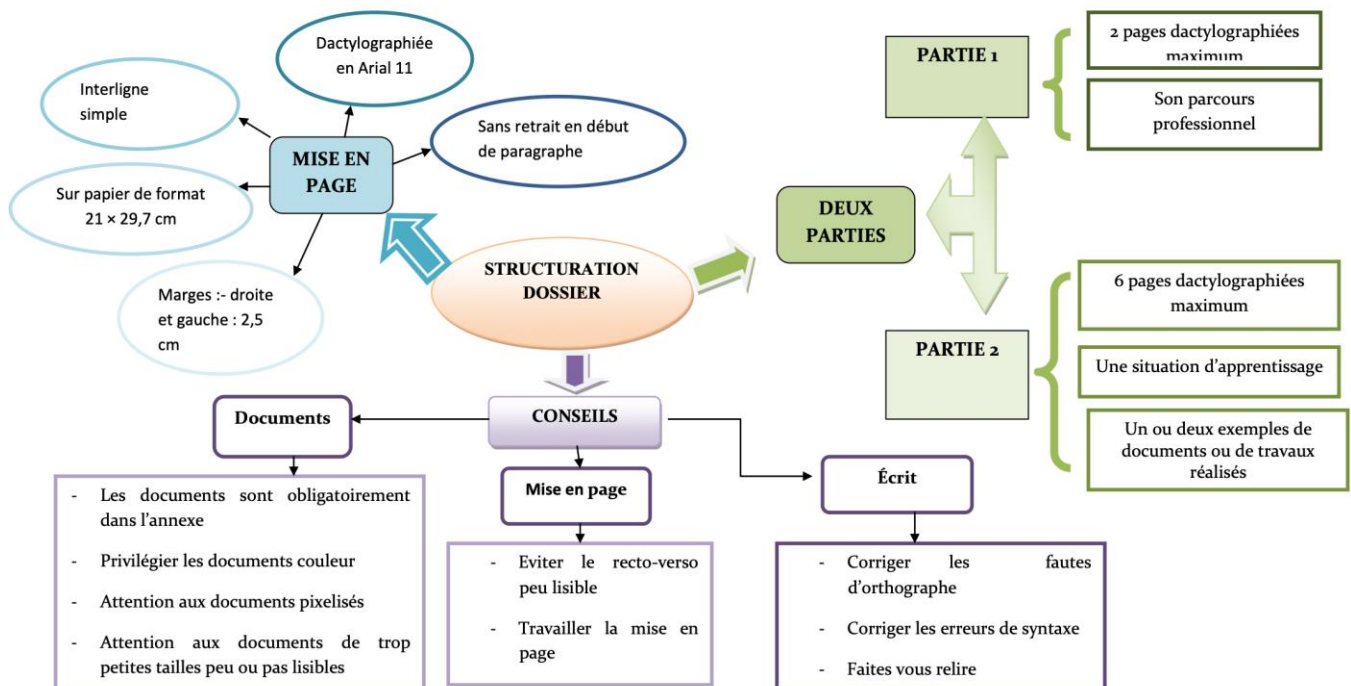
Dactylographiée en Arial 11

Interligne simple

MISE EN PAGE

Sans retrait en début de paragraphe

Sur papier de format 21 × 29,7 cm

Marges :- droite et gauche : 2,5 cm

STRUCTURATION DOSSIER

PARTIE 1

2 pages dactylographiées maximum

Son parcours professionnel

DEUX PARTIES

PARTIE 2

6 pages dactylographiées maximum

Une situation d'apprentissage

Un ou deux exemples de documents ou de travaux réalisés

CONSEILS

Documents

- Les documents sont obligatoirement dans l'annexe
- Privilégier les documents couleur
- Attention aux documents pixelisés
- Attention aux documents de trop petites tailles peu ou pas lisibles

Mise en page

- Eviter le recto-verso peu lisible
- Travailler la mise en page

Écrit

- Corriger les fautes d'orthographe
- Corriger les erreurs de syntaxe
- Faites vous relire